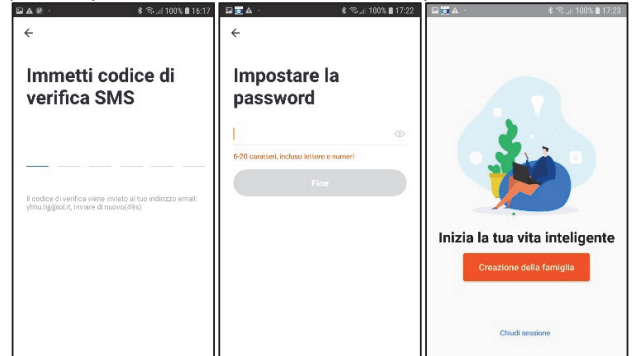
100% 16:17

←

Immetti codice di verifica SMS

Il codice di verifica viene inviato al tuo indirizzo email: yhhu1@iol.it, Inviare di nuovo(49s)

100% 17:22

←

Impostare la password

6-20 caratteri, incluso lettere e numeri

Fine

100% 17:23

Inizia la tua vita inteligente

Creazione della famiglia

Chiudi sessione